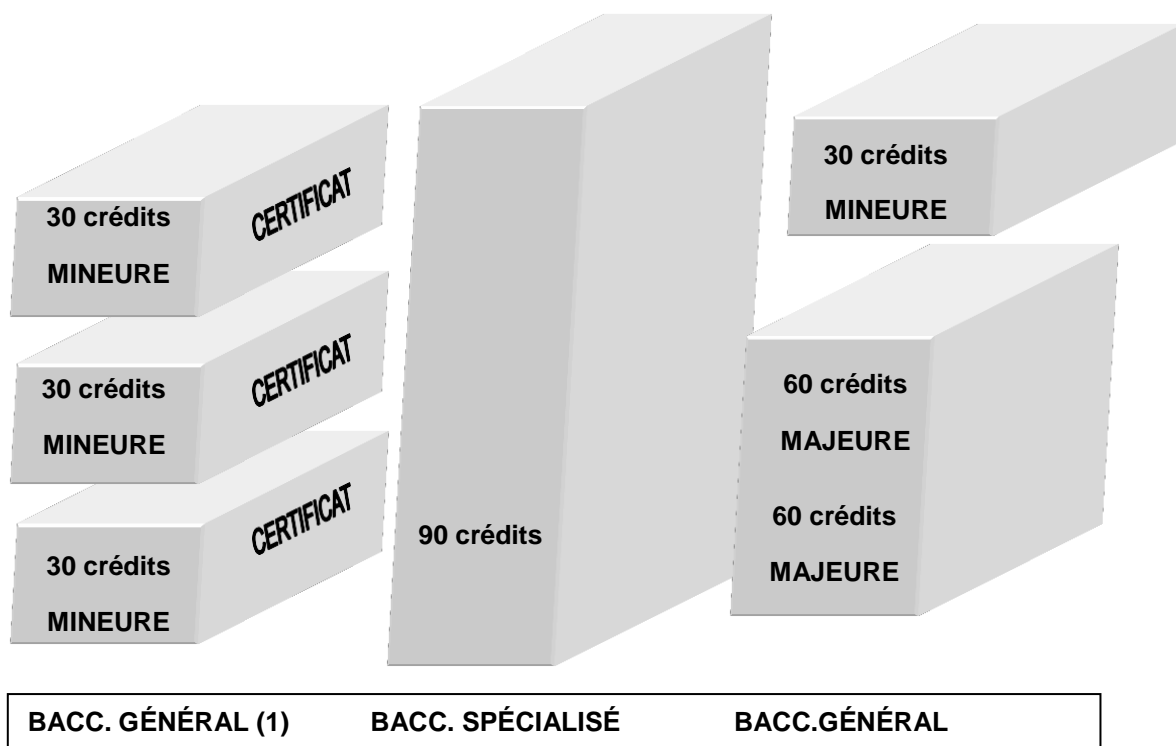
30 crédits

MINEURE

CERTIFICAT

30 crédits

MINEURE

CERTIFICAT

30 crédits

MINEURE

CERTIFICAT

90 crédits

30 crédits

MINEURE

60 crédits

MAJEURE

60 crédits

MAJEURE

BACC. GÉNÉRAL (1) BACC. SPÉCIALISÉ BACC.GÉNÉRAL